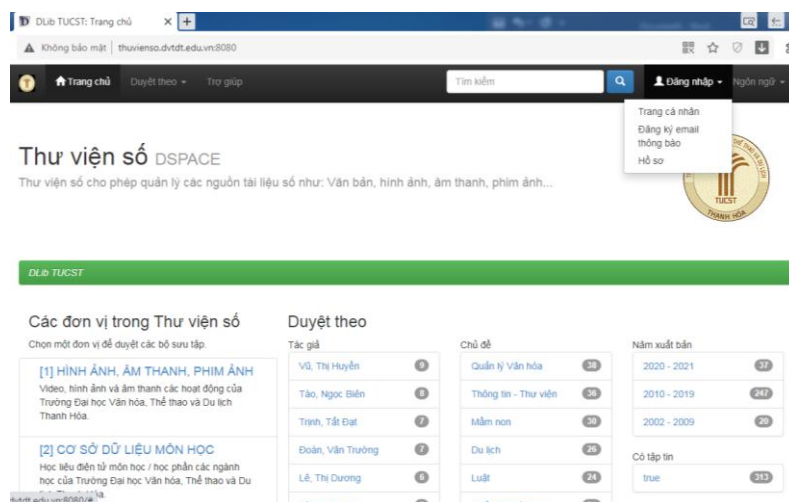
DLib TUCST: Trang chủ
Không bảo mật | thuvienso.dvtdt.edu.vn:8080

Trang chủ Duyệt theo Trợ giúp
Tìm kiếm
Đăng nhập Ngôn ngữ
Trang cá nhân
Đăng ký email thông báo
Hồ sơ

Thư viện số DSPACE
Thư viện số cho phép quản lý các nguồn tài liệu số như: Văn bản, hình ảnh, âm thanh, phim ảnh...

TUCST
THANH HÓA

DLib TUCST

Các đơn vị trong Thư viện số
Chọn một đơn vị để duyệt các bộ sưu tập.

[1] HÌNH ẢNH, ÂM THANH, PHIM ẢNH
Video, hình ảnh và âm thanh các hoạt động của Trường Đại học Văn hóa, Thể thao và Du lịch Thanh Hóa.

[2] CƠ SỞ DỮ LIỆU MÔN HỌC
Học liệu điện tử môn học / học phần các ngành học của Trường Đại học Văn hóa, Thể thao và Du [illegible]a.

Duyệt theo
Tác giả
Vũ, Thị Huyền 9
Tào, Ngọc Biên 8
Trịnh, Tất Đạt 7
Đoàn, Văn Trường 7
Lê, Thị Dương 6

Chủ đề
Quản lý Văn hóa 38
Thông tin - Thư viện 36
Mầm non 30
Du lịch 26
Luật 24

Năm xuất bản
2020 - 2021 37
2010 - 2019 247
2002 - 2009 20

Có tập tin
true 313

dvtdt.edu.vn:8080/#